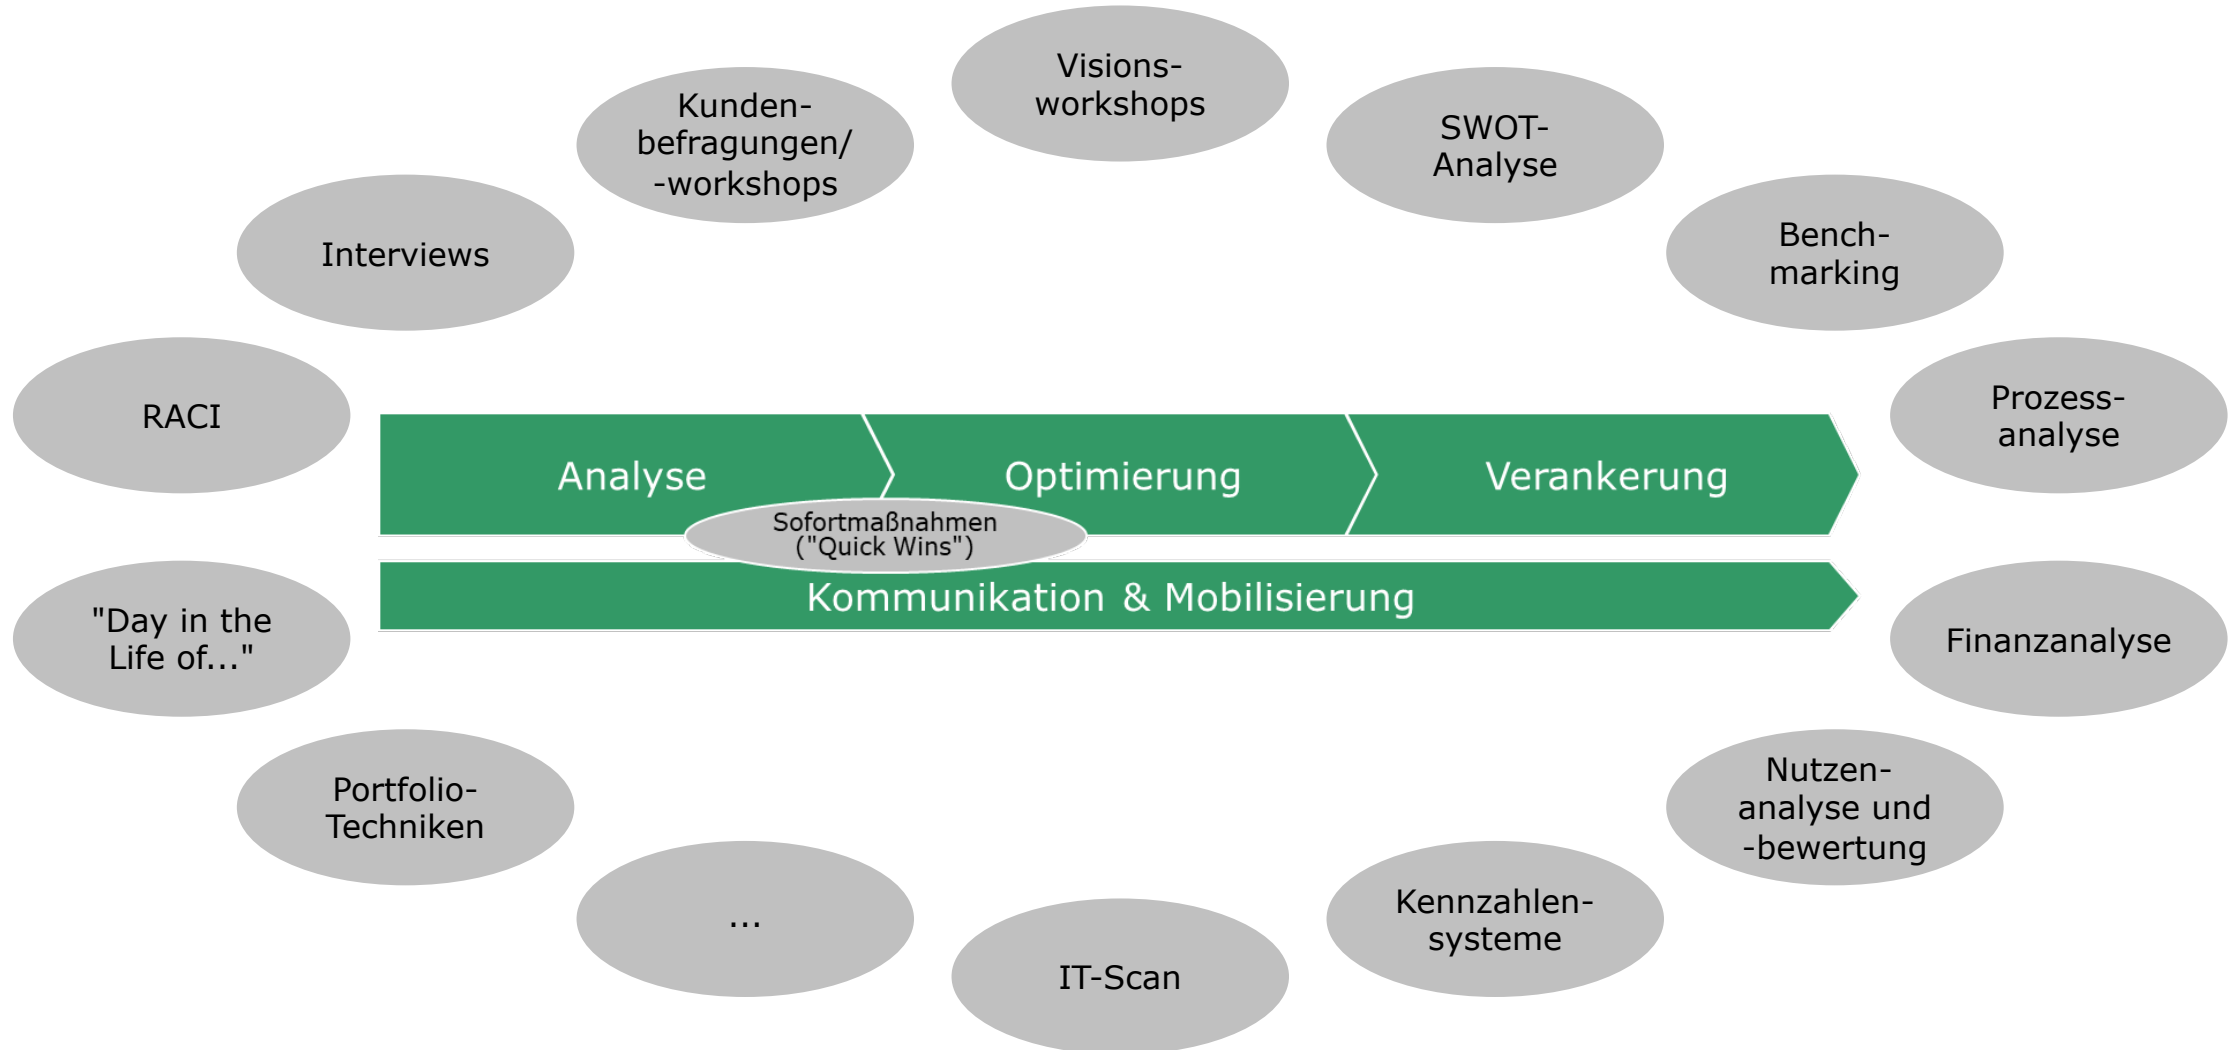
Visions-workshops

Kunden-befragungen/ -workshops

SWOT-Analyse

Interviews

Bench-marking

RACI

Prozess-analyse

Analyse

Optimierung

Verankerung

Sofortmaßnahmen ("Quick Wins")

Kommunikation & Mobilisierung

"Day in the Life of..."

Finanzanalyse

Portfolio-Techniken

Nutzen-analyse und -bewertung

...

Kennzahlen-systeme

IT-Scan